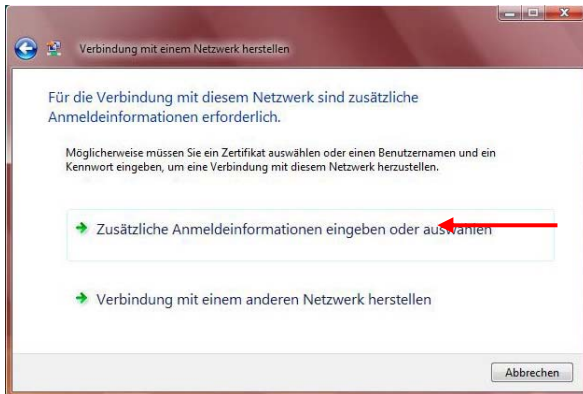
Verbindung mit einem Netzwerk herstellen

Für die Verbindung mit diesem Netzwerk sind zusätzliche Anmeldeinformationen erforderlich.

Möglicherweise müssen Sie ein Zertifikat auswählen oder einen Benutzernamen und ein Kennwort eingeben, um eine Verbindung mit diesem Netzwerk herzustellen.

Zusätzliche Anmeldeinformationen eingeben oder auswählen

Verbindung mit einem anderen Netzwerk herstellen

Abbrechen